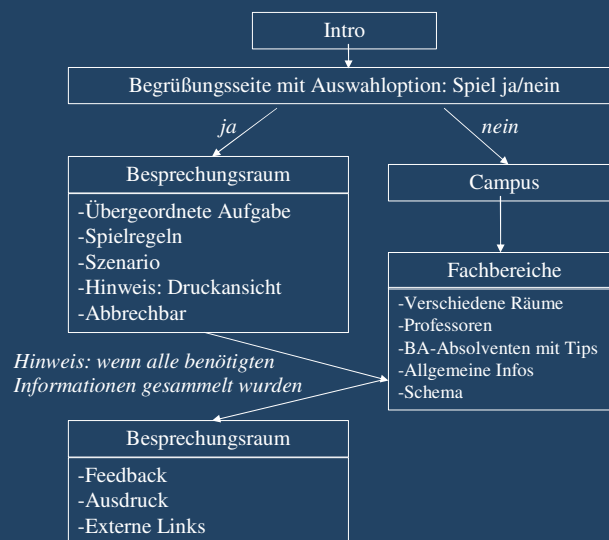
Intro

Begrüßungsseite mit Auswahloption: Spiel ja/nein

ja

nein

Besprechungsraum

-Übergeordnete Aufgabe
-Spielregeln
-Szenario
-Hinweis: Druckansicht
-Abbrechbar

Campus

Fachbereiche

-Verschiedene Räume
-Professoren
-BA-Absolventen mit Tips
-Allgemeine Infos
-Schema

Hinweis: wenn alle benötigten Informationen gesammelt wurden

Besprechungsraum

-Feedback
-Ausdruck
-Externe Links